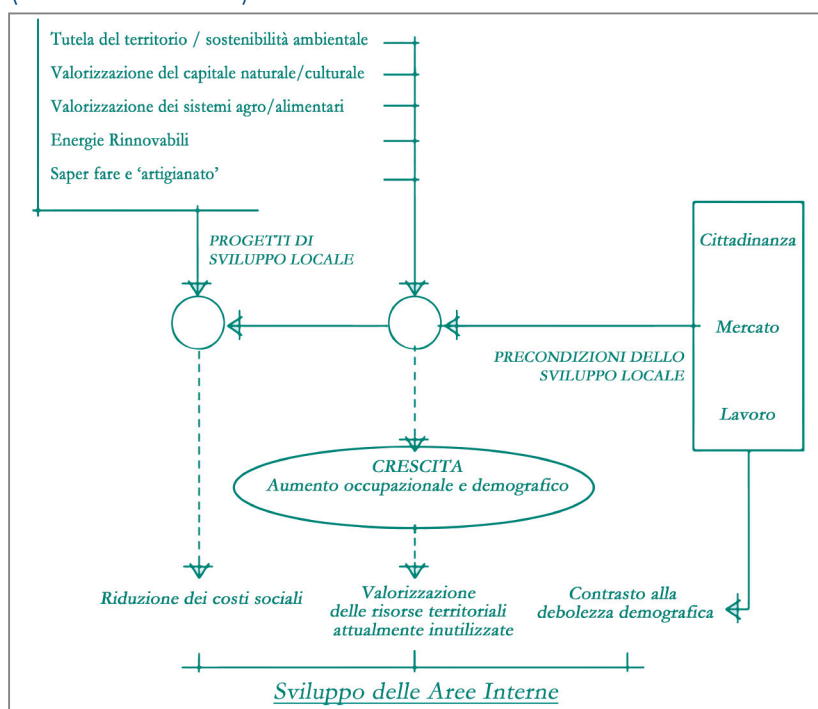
Tutela del territorio / sostenibilità ambientale

Valorizzazione del capitale naturale/culturale

Valorizzazione dei sistemi agro/alimentari

Energie Rinnovabili

Saper fare e 'artigianato'

PROGETTI DI SVILUPPO LOCALE

Cittadinanza

Mercato

Lavoro

PRECONDIZIONI DELLO SVILUPPO LOCALE

CRESCITA
Aumento occupazionale e demografico

Riduzione dei costi sociali

Valorizzazione delle risorse territoriali attualmente inutilizzate

Contrasto alla debolezza demografica

Sviluppo delle Aree Interne